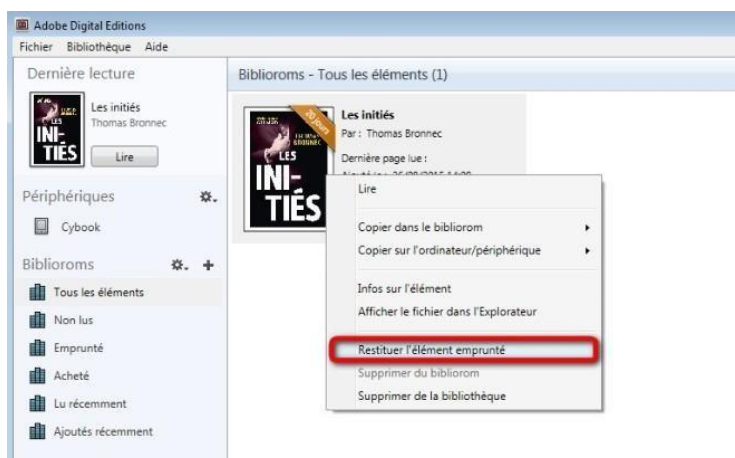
Adobe Digital Editions
Fichier Bibliothèque Aide

Dernière lecture
LES INI-TIÉS
Les initiés
Thomas Bronnec
Lire

Périphériques
Cybook

Bibliorums
Tous les éléments
Non lus
Emprunté
Acheté
Lu récemment
Ajoutés récemment

Biblioroms - Tous les éléments (1)

20 jours
LES INI-TIÉS
Les initiés
Par : Thomas Bronnec
Dernière page lue :
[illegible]

Lire
Copier dans le bibliorom
Copier sur l'ordinateur/périphérique
Infos sur l'élément
Afficher le fichier dans l'Explorateur
Restituer l'élément emprunté
Supprimer du bibliorom
Supprimer de la bibliothèque